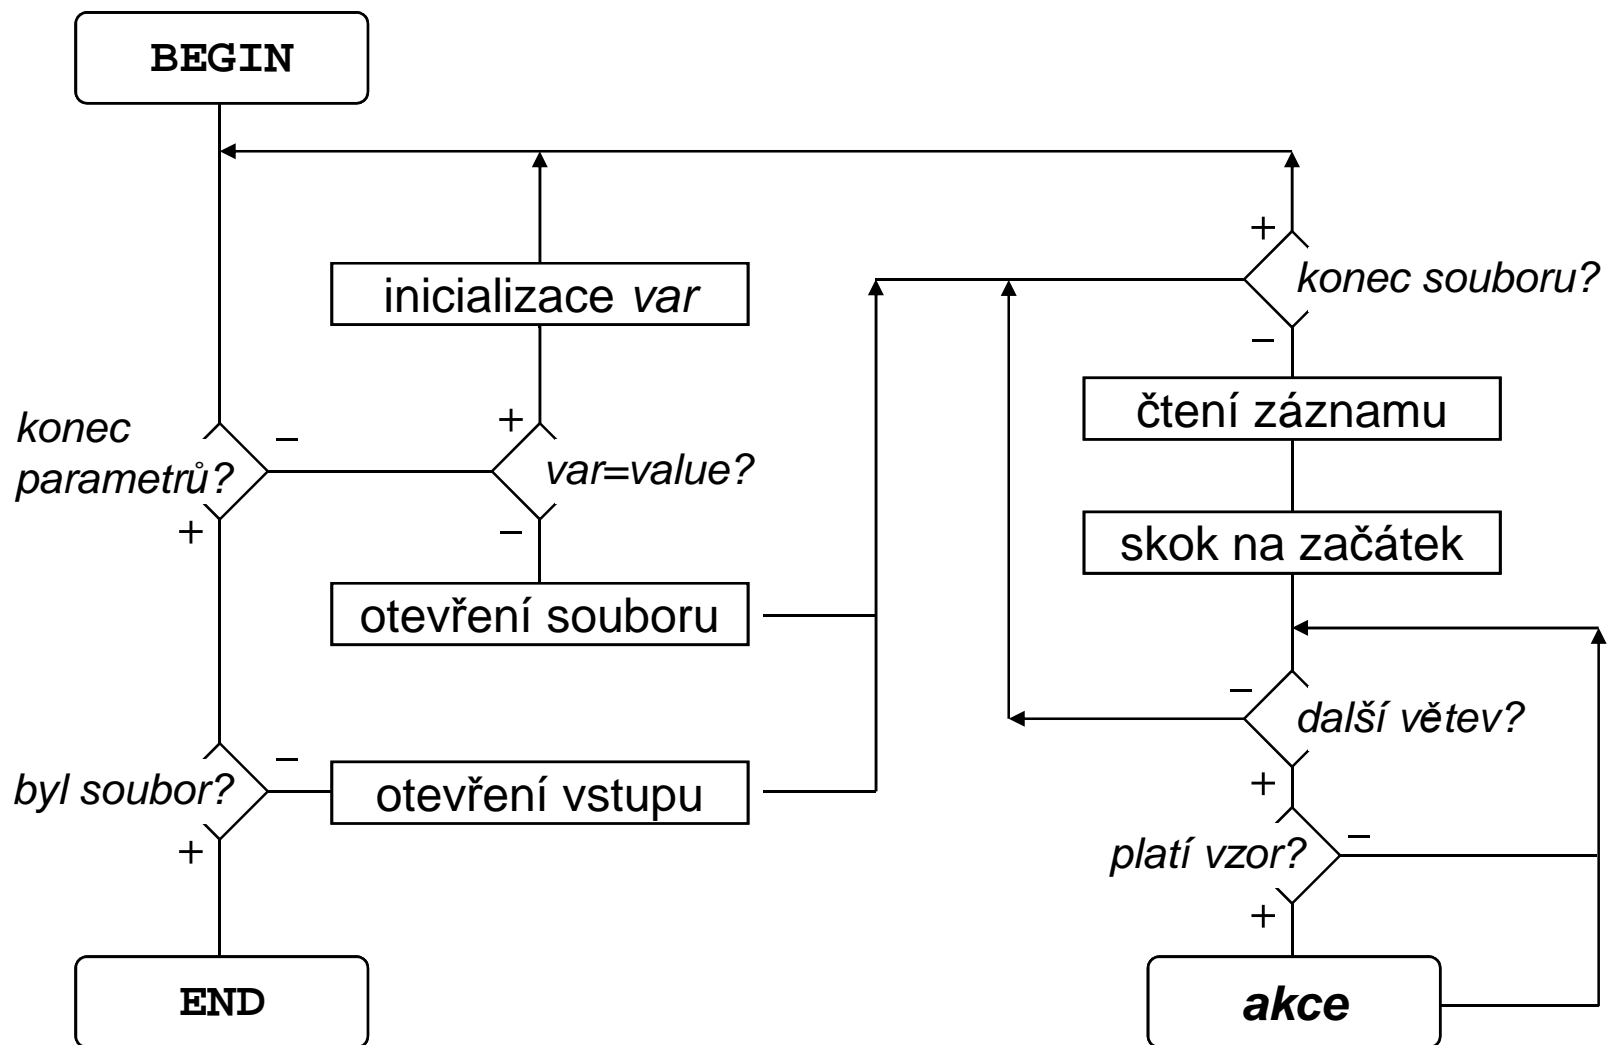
BEGIN

inicializace var

+

konec souboru?

–

čtení záznamu

skok na začátek

konec parametrů?

–

+

var=value?

–

+

otevření souboru

–

další větev?

+

byl soubor?

–

otevření vstupu

+

platí vzor?

–

+

END

akce